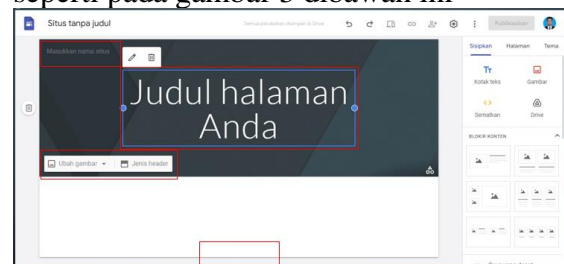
seperti pada gambar 3 dibawah ini

Situs tanpa judul

Semua perubahan disimpan di Drive

Publikasikan

Masukkan nama situs

Judul halaman Anda

Ubah gambar

Jenis header

Sisipkan

Halaman

Tema

Kotak teks

Gambar

Sematkan

Drive

BLOKIR KONTEN